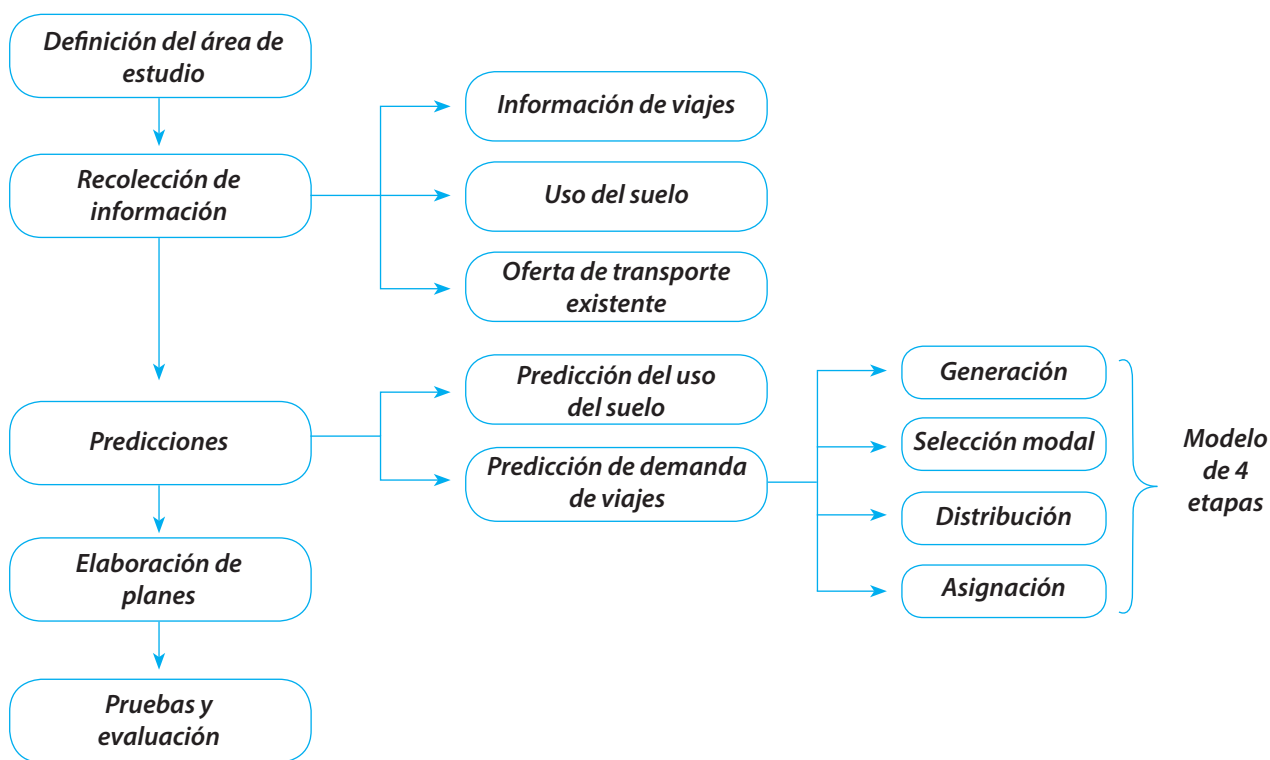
Definición del área de estudio

Recolección de información

Información de viajes

Uso del suelo

Oferta de transporte existente

Predicciones

Predicción del uso del suelo

Predicción de demanda de viajes

Generación

Selección modal

Distribución

Asignación

Modelo de 4 etapas

Elaboración de planes

Pruebas y evaluación